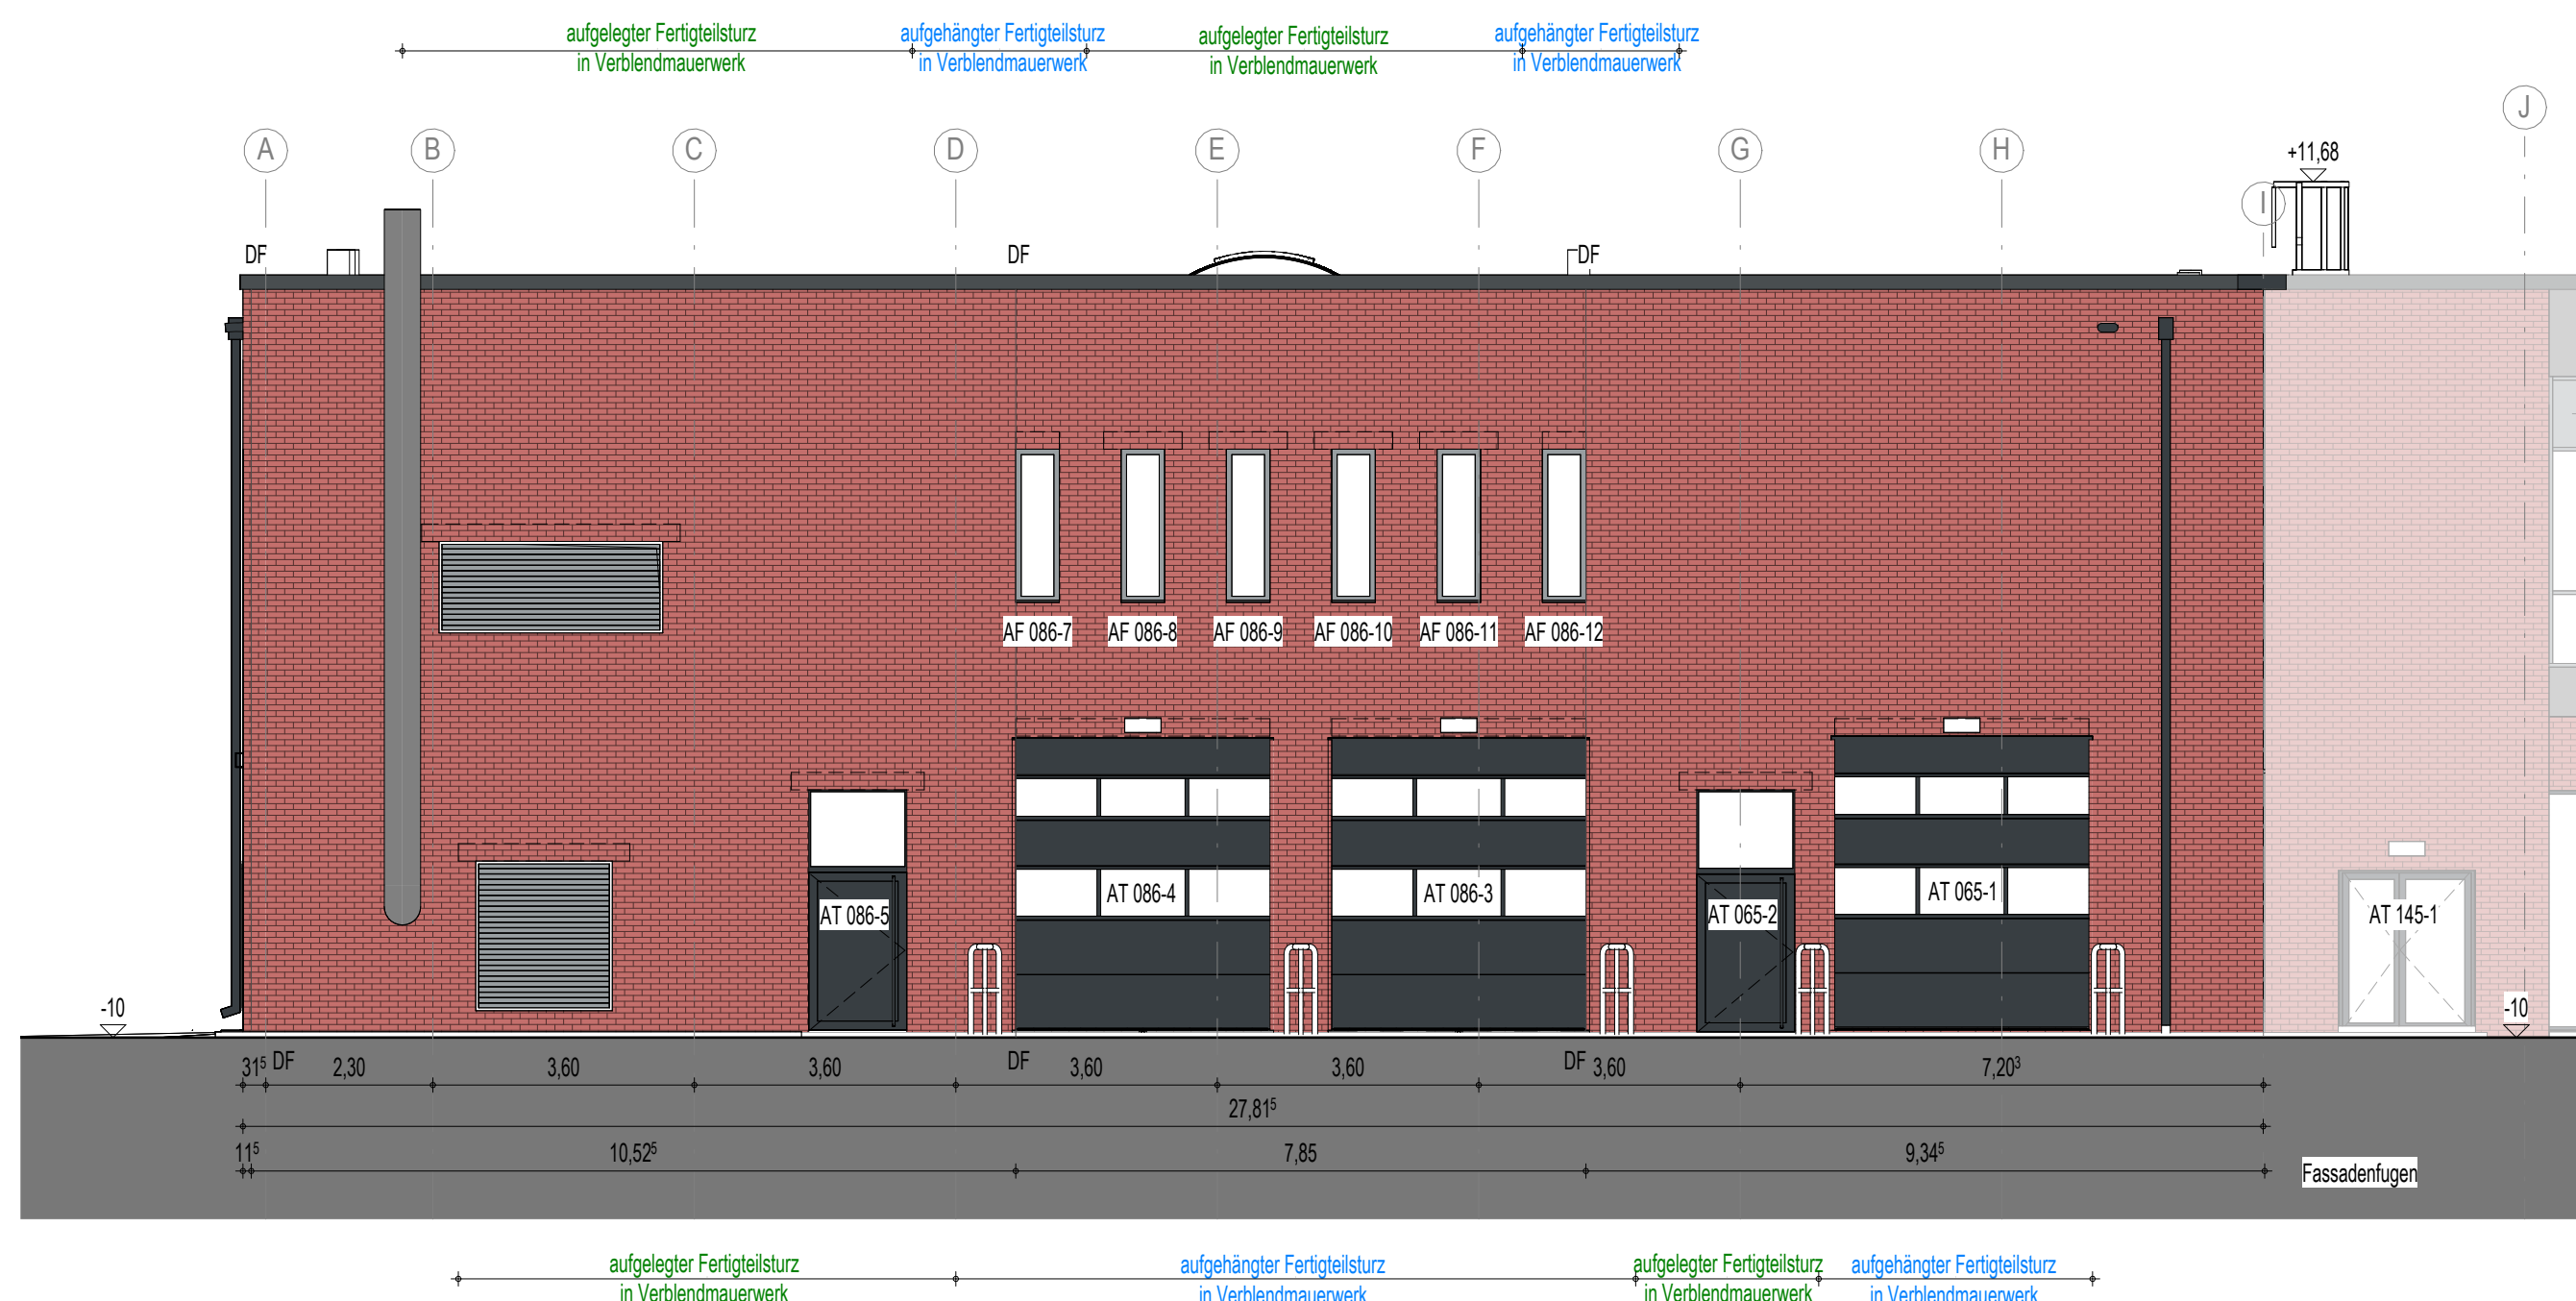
aufgelegter Fertigteilsturz in Verblendmauerwerk

aufgehängter Fertigteilsturz in Verblendmauerwerk

aufgelegter Fertigteilsturz in Verblendmauerwerk

aufgehängter Fertigteilsturz in Verblendmauerwerk

A B C D E F G H J I

+11,68

DF DF DF

AF 086-7 AF 086-8 AF 086-9 AF 086-10 AF 086-11 AF 086-12

AT 086-5 AT 086-4 AT 086-3 AT 065-2 AT 065-1 AT 145-1

-10 -10

$31^5$ DF 2,30 3,60 3,60 DF 3,60 3,60 DF 3,60 $7,20^3$

$27,81^5$

$11^5$ $10,52^5$ 7,85 $9,34^5$

Fassadenfugen

aufgelegter Fertigteilsturz in Verblendmauerwerk

aufgehängter Fertigteilsturz in Verblendmauerwerk

aufgelegter Fertigteilsturz in Verblendmauerwerk

aufgehängter Fertigteilsturz in Verblendmauerwerk